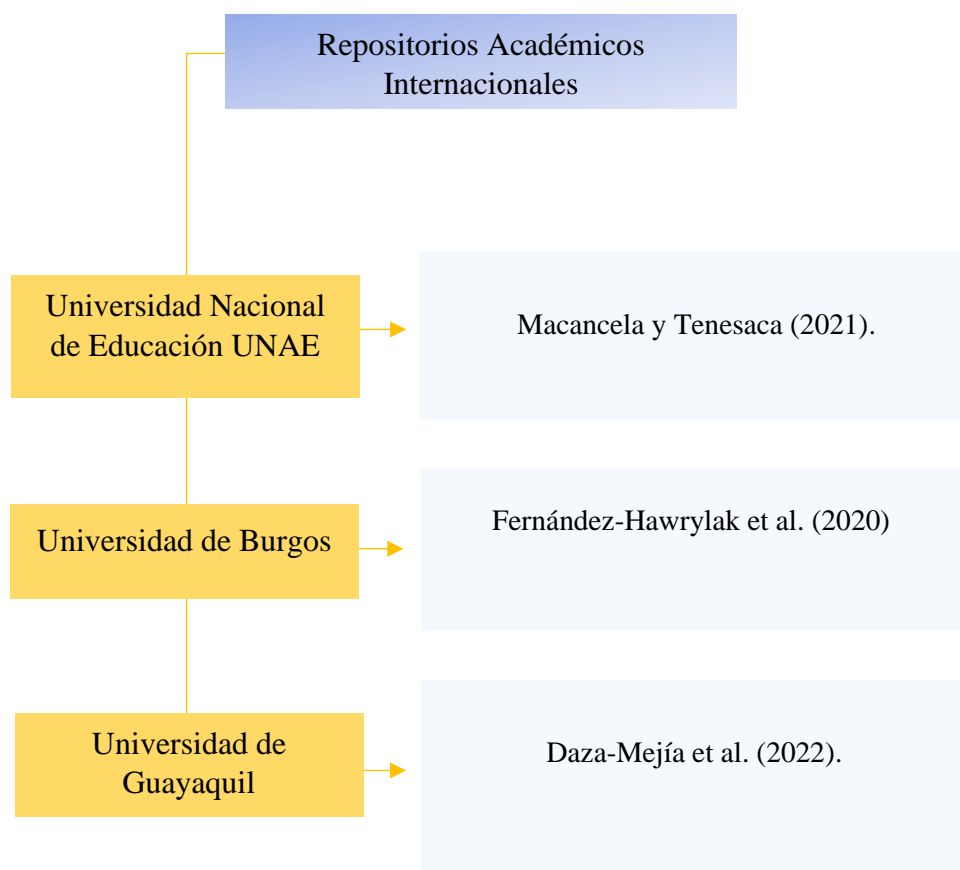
Repositorios Académicos Internacionales

Universidad Nacional de Educación UNAE

Macancela y Tenesaca (2021).

Universidad de Burgos

Fernández-Hawrylak et al. (2020)

Universidad de Guayaquil

Daza-Mejía et al. (2022).